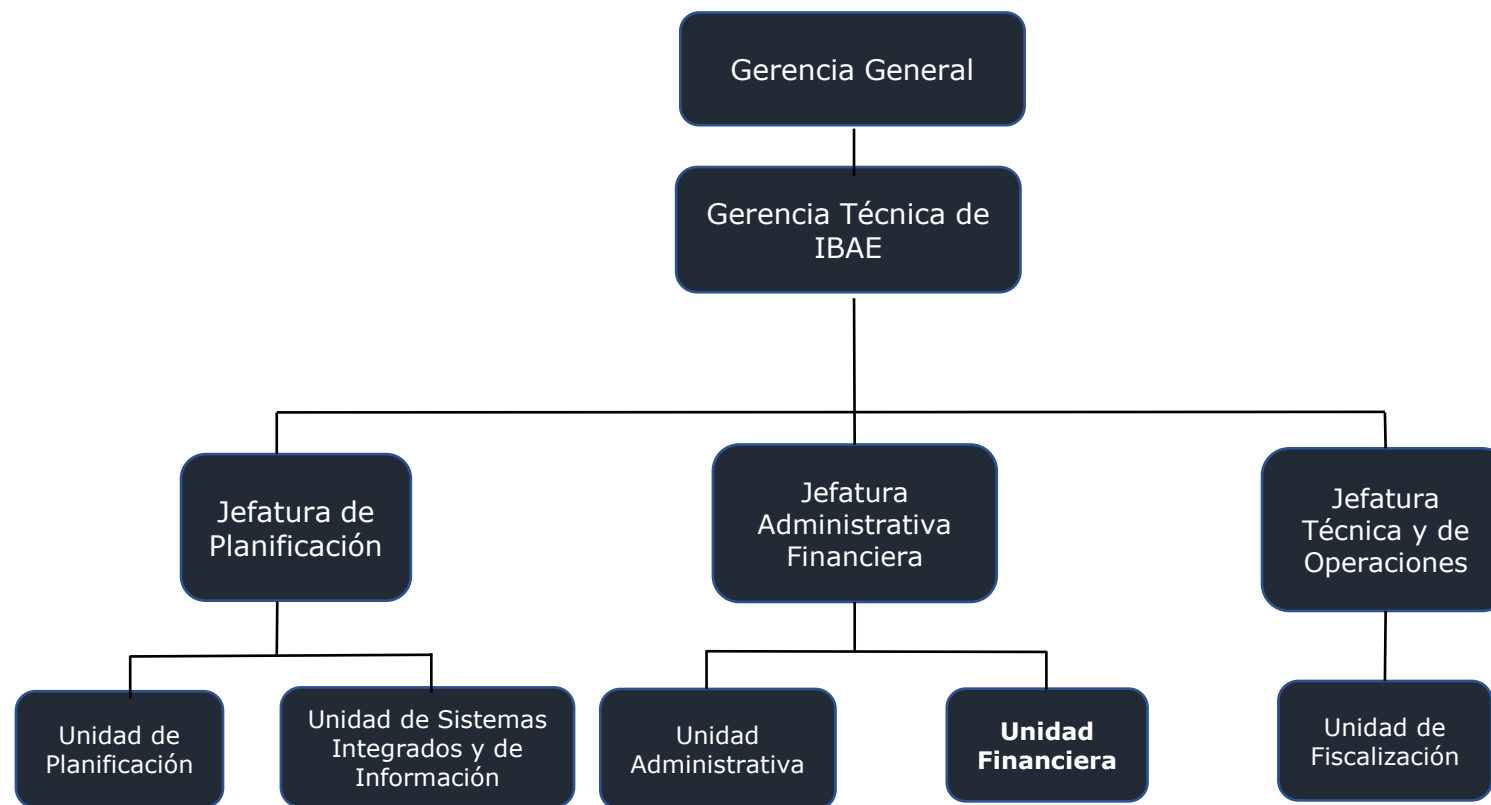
Gerencia General

Gerencia Técnica de IBAE

Jefatura de Planificación

Jefatura Administrativa Financiera

Jefatura Técnica y de Operaciones

Unidad de Planificación

Unidad de Sistemas Integrados y de Información

Unidad Administrativa

**Unidad Financiera**

Unidad de Fiscalización